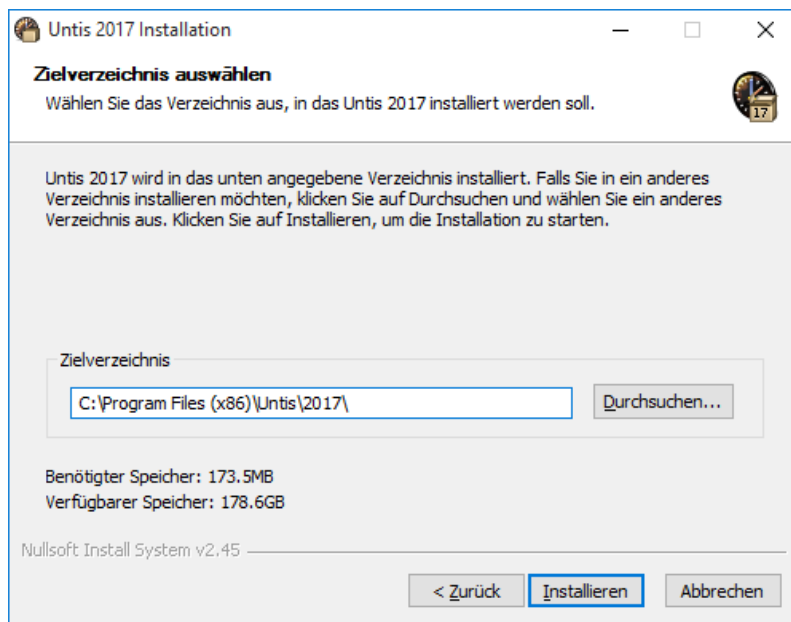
Untis 2017 Installation

Zielverzeichnis auswählen
Wählen Sie das Verzeichnis aus, in das Untis 2017 installiert werden soll.

17

Untis 2017 wird in das unten angegebene Verzeichnis installiert. Falls Sie in ein anderes Verzeichnis installieren möchten, klicken Sie auf Durchsuchen und wählen Sie ein anderes Verzeichnis aus. Klicken Sie auf Installieren, um die Installation zu starten.

Zielverzeichnis

C:\Program Files (x86)\Untis\2017\

Durchsuchen...

Benötigter Speicher: 173.5MB
Verfügbarer Speicher: 178.6GB

Nullsoft Install System v2.45

< Zurück

Installieren

Abbrechen